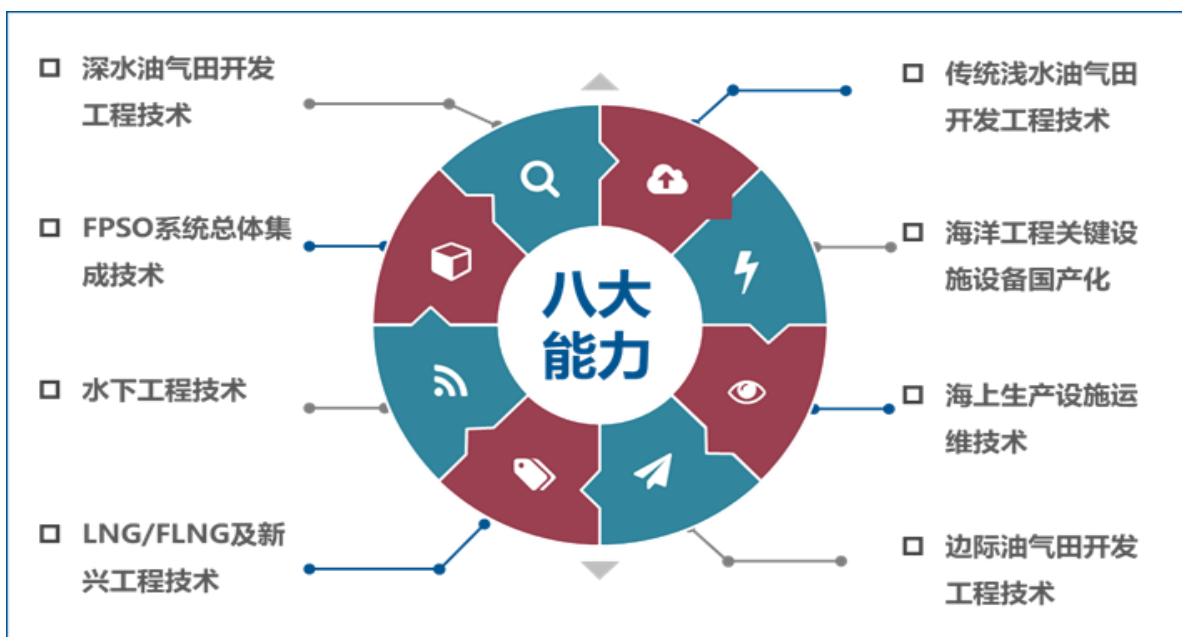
□ 深水油气田开发工程技术

□ FPSO系统总体集成技术

□ 水下工程技术

□ LNG/FLNG及新兴工程技术

八大能力

□ 传统浅水油气田开发工程技术

□ 海洋工程关键设施设备国产化

□ 海上生产设施运维技术

□ 边际油气田开发工程技术